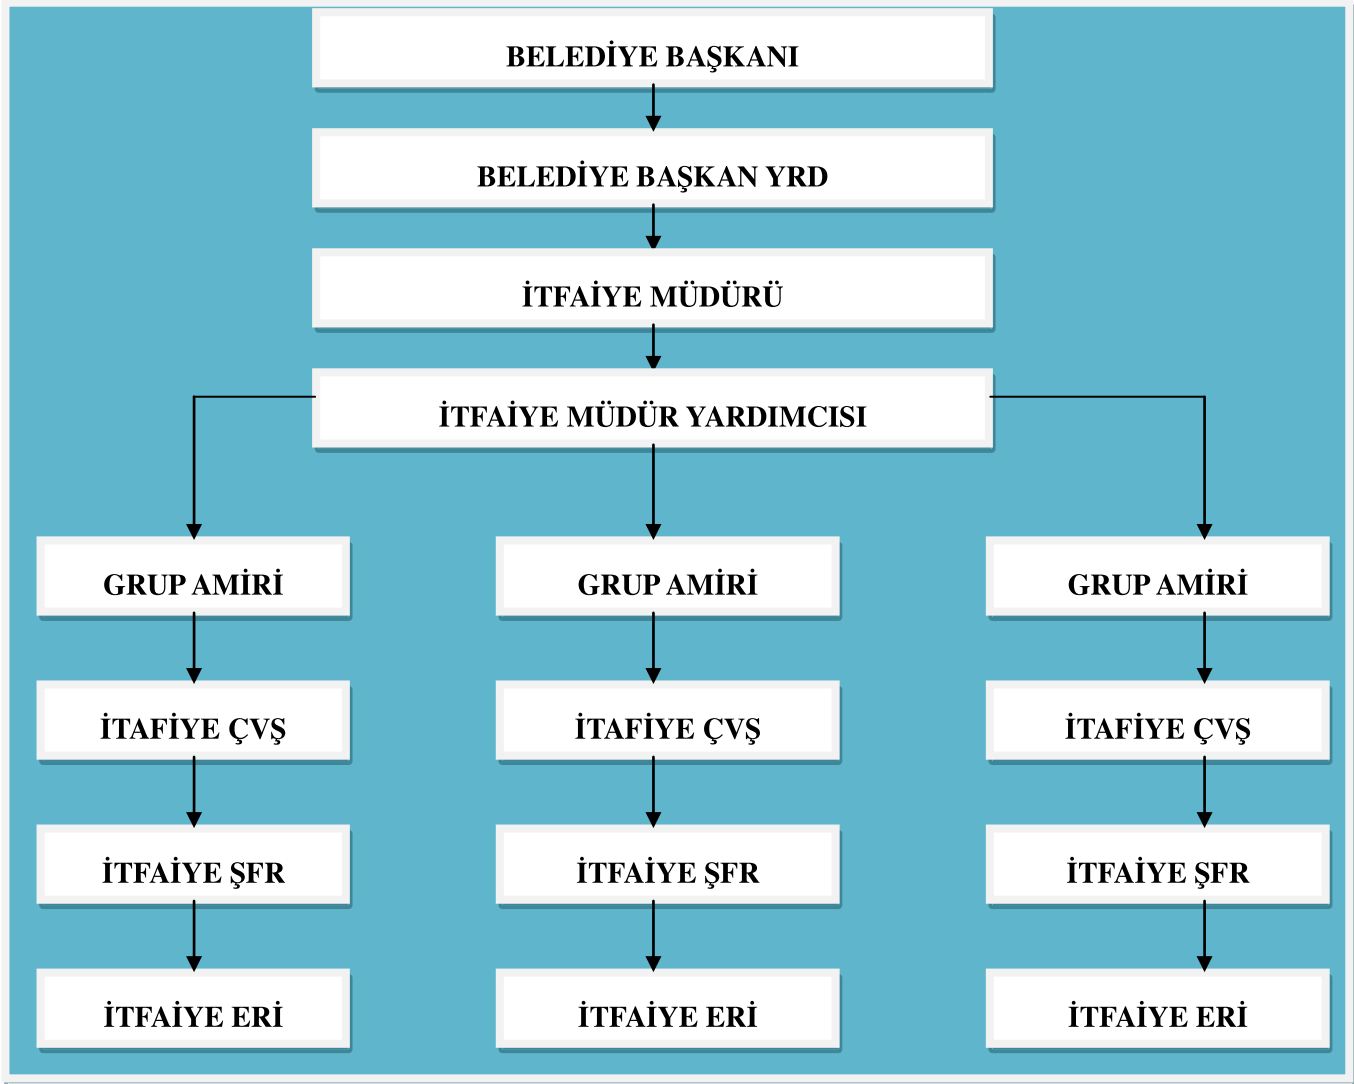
BELEDİYE BAŞKANI

BELEDİYE BAŞKAN YRD

İTFAİYE MÜDÜRÜ

İTFAİYE MÜDÜR YARDIMCISI

GRUP AMİRİ

İTAFİYE ÇVŞ

İTFAİYE ŞFR

İTFAİYE ERİ

GRUP AMİRİ

İTAFİYE ÇVŞ

İTFAİYE ŞFR

İTFAİYE ERİ

GRUP AMİRİ

İTAFİYE ÇVŞ

İTFAİYE ŞFR

İTFAİYE ERİ